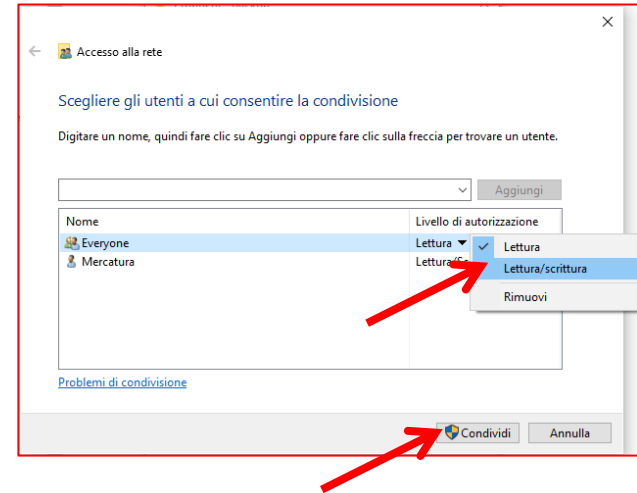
Accesso alla rete

Scegliere gli utenti a cui consentire la condivisione

Digitare un nome, quindi fare clic su Aggiungi oppure fare clic sulla freccia per trovare un utente.

Aggiungi

| Nome | Livello di autorizzazione |
|---|---|
| Everyone | Lettura |
| Mercatura | Lettura/Sc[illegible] |

Lettura
Lettura/scrittura
Rimuovi

Problemi di condivisione

Condividi
Annulla